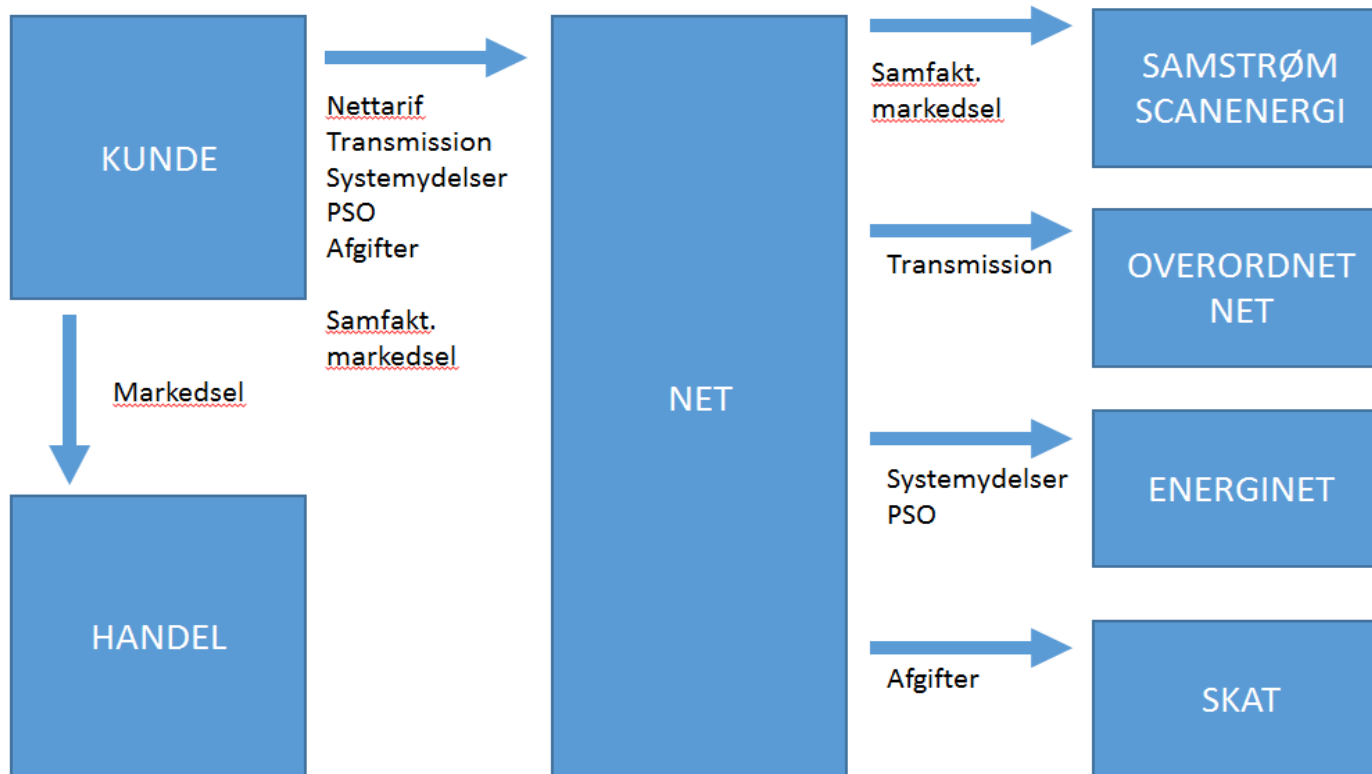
KUNDE

Nettarif
Transmission
Systemydelser
PSO
Afgifter

Samfakt.
markedsel

Markedsel

HANDEL

NET

Samfakt.
markedsel

SAMSTRØM
SCANENERGI

Transmission

OVERORDNET
NET

Systemydelser
PSO

ENERGINET

Afgifter

SKAT